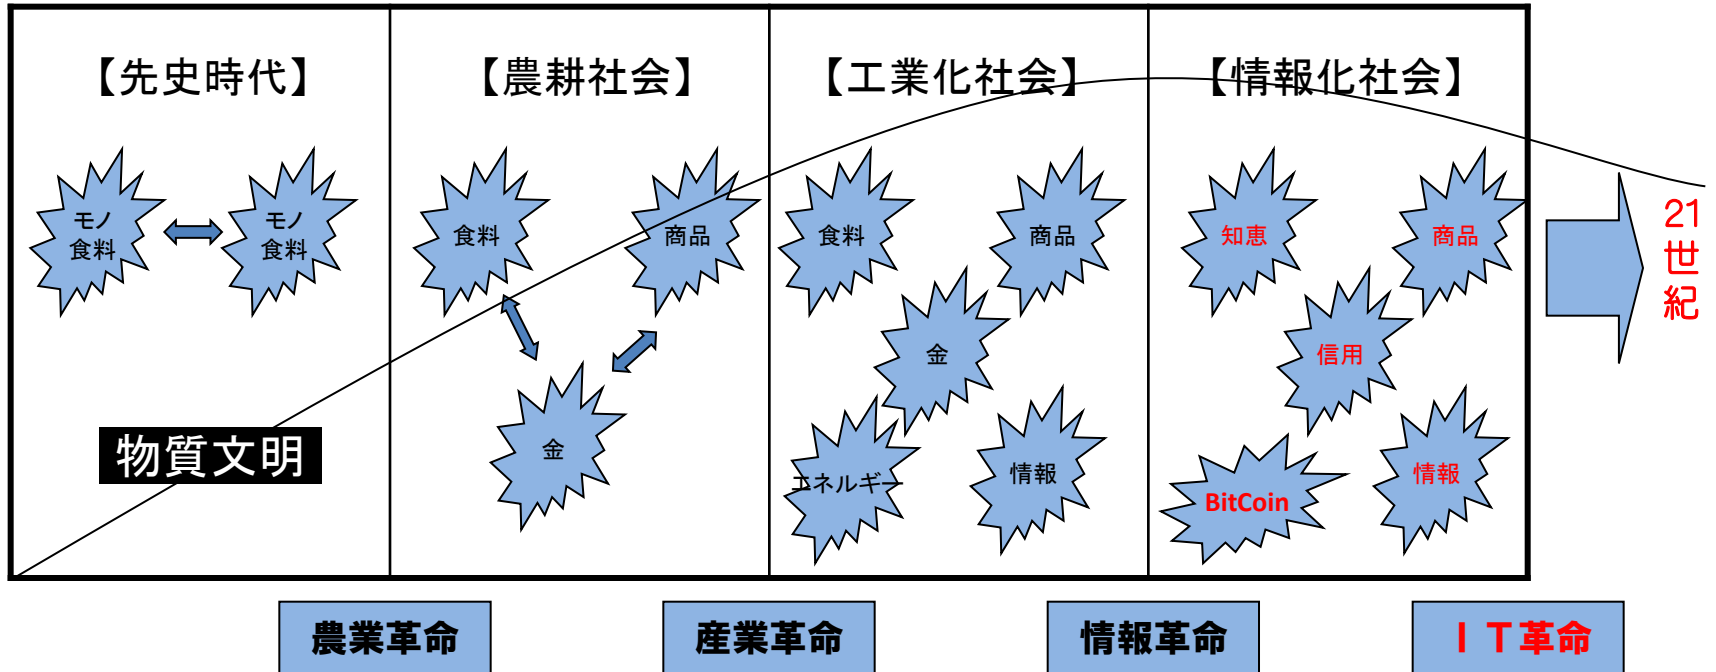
【先史時代】

モノ
食料

モノ
食料

物質文明

【農耕社会】

食料

商品

金

【工業化社会】

食料

商品

金

エネルギー

情報

【情報化社会】

知恵

商品

信用

BitCoin

情報

21
世
紀

農業革命

産業革命

情報革命

ＩＴ革命